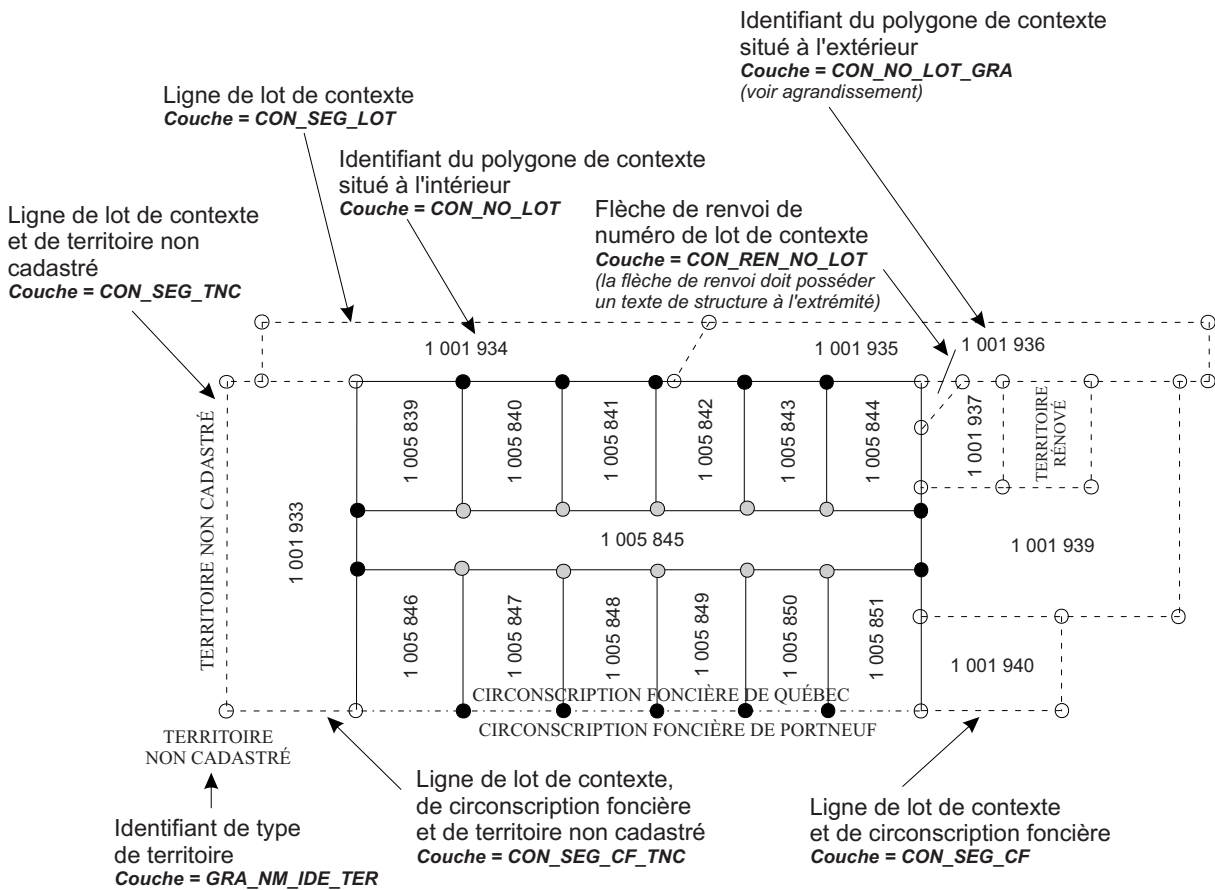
Identifiant du polygone de contexte situé à l'extérieur
*Couche = CON_NO_LOT_GRA*
*(voir agrandissement)*

Ligne de lot de contexte
*Couche = CON_SEG_LOT*

Identifiant du polygone de contexte situé à l'intérieur
*Couche = CON_NO_LOT*

Ligne de lot de contexte et de territoire non cadastré
*Couche = CON_SEG_TNC*

Flèche de renvoi de numéro de lot de contexte
*Couche = CON_REN_NO_LOT*
*(la flèche de renvoi doit posséder un texte de structure à l'extrémité)*

1 001 934

1 001 935

1 001 936

TERRITOIRE NON CADASTRÉ

1 005 839

1 005 840

1 005 841

1 005 842

1 005 843

1 005 844

1 001 937

TERRITOIRE RÉNOVÉ

1 001 933

1 005 845

1 001 939

1 005 846

1 005 847

1 005 848

1 005 849

1 005 850

1 005 851

1 001 940

CIRCONSCRIPTION FONCIÈRE DE QUÉBEC

CIRCONSCRIPTION FONCIÈRE DE PORTNEUF

TERRITOIRE NON CADASTRÉ

Identifiant de type de territoire
*Couche = GRA_NM_IDE_TER*

Ligne de lot de contexte, de circonscription foncière et de territoire non cadastré
*Couche = CON_SEG_CF_TNC*

Ligne de lot de contexte et de circonscription foncière
*Couche = CON_SEG_CF*